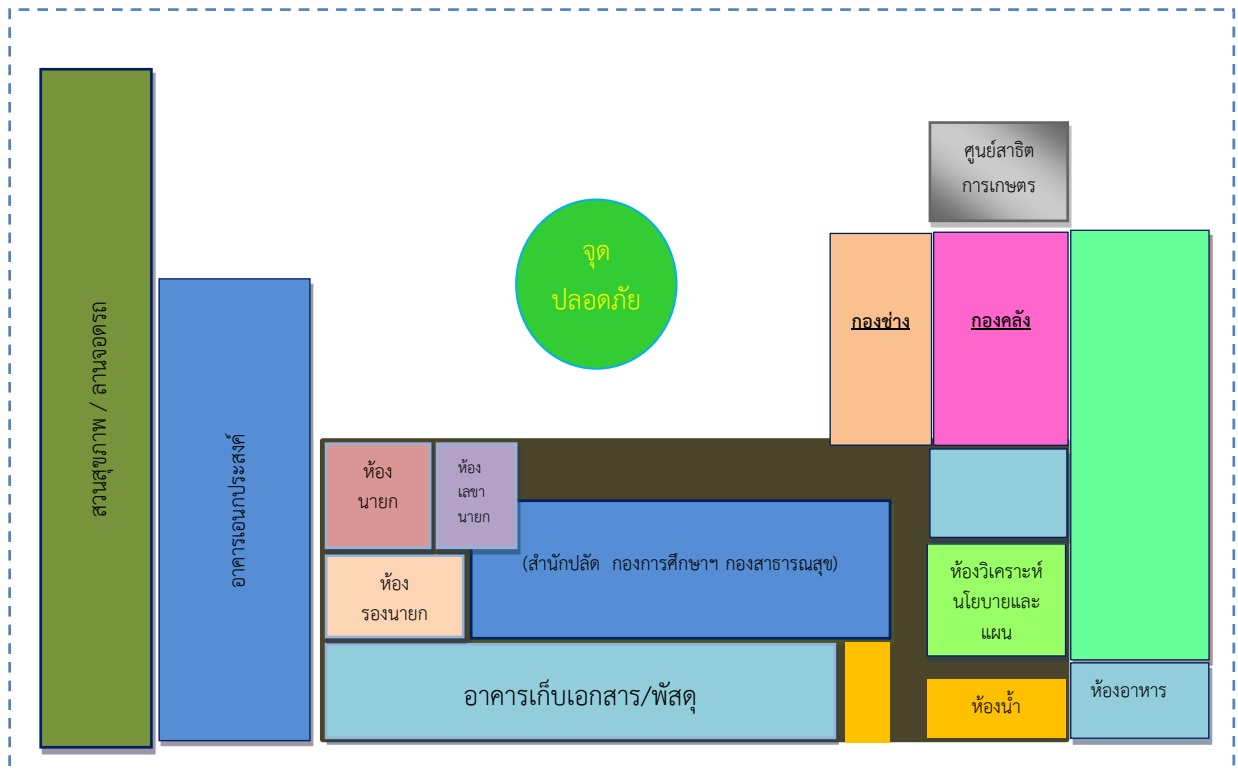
ศูนย์สาธิต การเกษตร

จุด ปลอดภัย

สวนสุขภาพ / ลานจอดรถ

อาคารเอนกประสงค์

กองช่าง

กองคลัง

ห้อง นายก

ห้อง เลขา นายก

(สำนักปลัด กองการศึกษาฯ กองสาธารณสุข)

ห้อง รองนายก

ห้องวิเคราะห์ นโยบายและ แผน

อาคารเก็บเอกสาร/พัสดุ

ห้องน้ำ

ห้องอาหาร